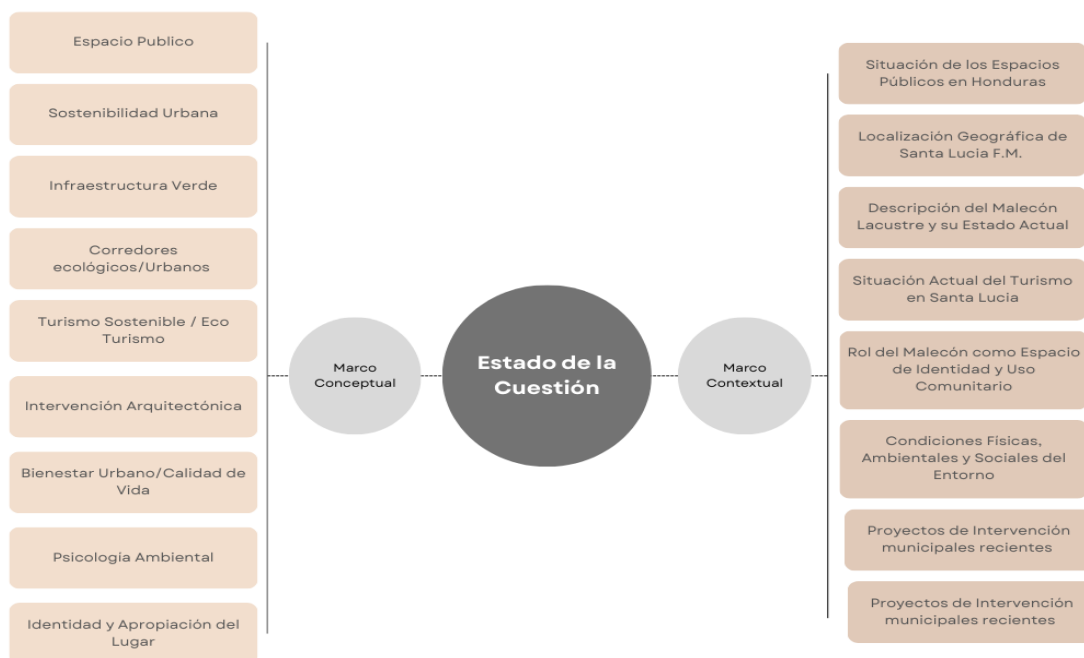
Espacio Publico

Sostenibilidad Urbana

Infraestructura Verde

Corredores ecológicos/Urbanos

Turismo Sostenible / Eco Turismo

Intervención Arquitectónica

Bienestar Urbano/Calidad de Vida

Psicologia Ambiental

Identidad y Apropiación del Lugar

Marco Conceptual

Estado de la Cuestión

Marco Contextual

Situación de los Espacios Públicos en Honduras

Localización Geográfica de Santa Lucia F.M.

Descripción del Malecón Lacustre y su Estado Actual

Situación Actual del Turismo en Santa Lucia

Rol del Malecón como Espacio de Identidad y Uso Comunitario

Condiciones Físicas, Ambientales y Sociales del Entorno

Proyectos de Intervención municipales recientes

Proyectos de Intervención municipales recientes